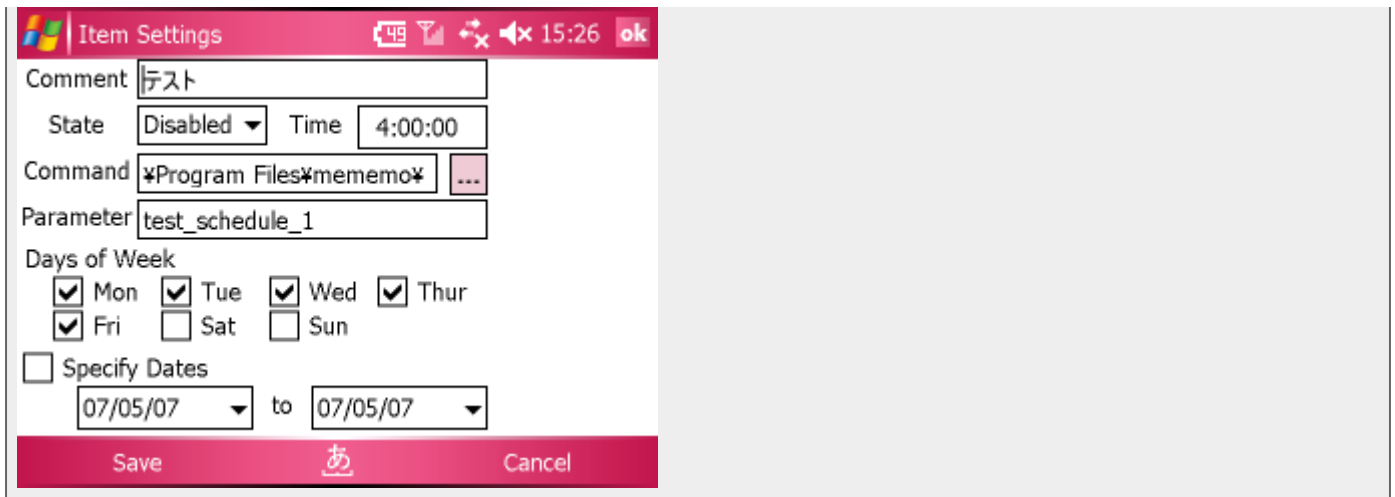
Item Settings 15:26 ok

Comment テスト

State Disabled Time 4:00:00

Command ¥Program Files¥mememo¥ ...

Parameter test_schedule_1

Days of Week

Mon Tue Wed Thur

Fri Sat Sun

Specify Dates

07/05/07 to 07/05/07

Save あ Cancel